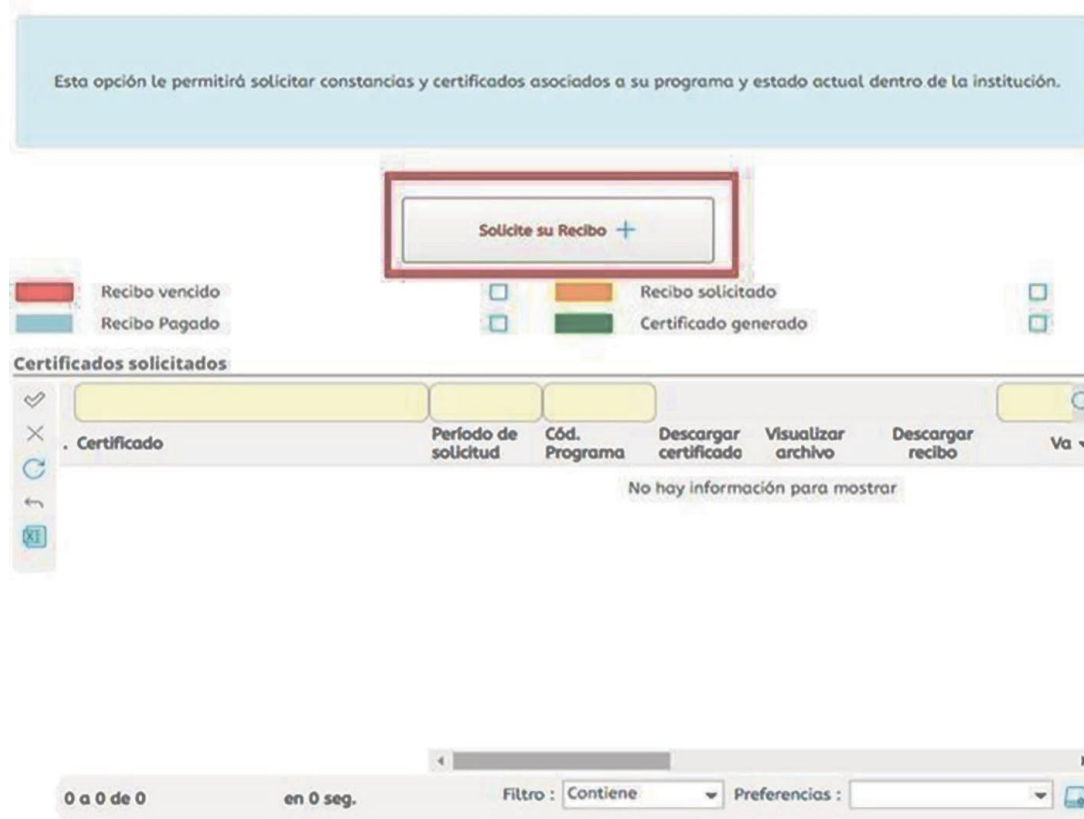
Esta opción le permitirá solicitar constancias y certificados asociados a su programa y estado actual dentro de la institución.

Solicite su Recibo +

Recibo vencido
Recibo solicitado
Recibo Pagado
Certificado generado

Certificados solicitados

| . Certificado | Período de solicitud | Cód. Programa | Descargar certificado | Visualizar archivo | Descargar recibo | Va |
|---|---|---|---|---|---|---|

No hay información para mostrar

0 a 0 de 0 en 0 seg. Filtro : Contiene Preferencias :